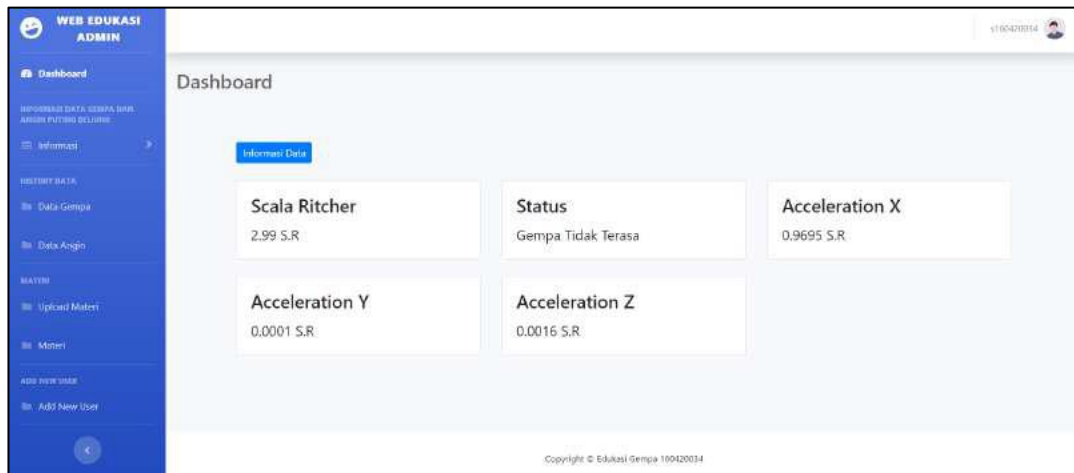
WEB EDUKASI ADMIN

Dashboard

INFORMASI DATA GEMPA DAN ANGIN PUTING BELIUNG

Informasi

HISTORY DATA

Data Gempa

Data Angin

MATERI

Upload Materi

Materi

ADD NEW USER

Add New User

s160420034

Dashboard

Informasi Data

Scala Ritcher
2.99 S.R

Status
Gempa Tidak Terasa

Acceleration X
0.9695 S.R

Acceleration Y
0.0001 S.R

Acceleration Z
0.0016 S.R

Copyright © Edukasi Gempa 160420034